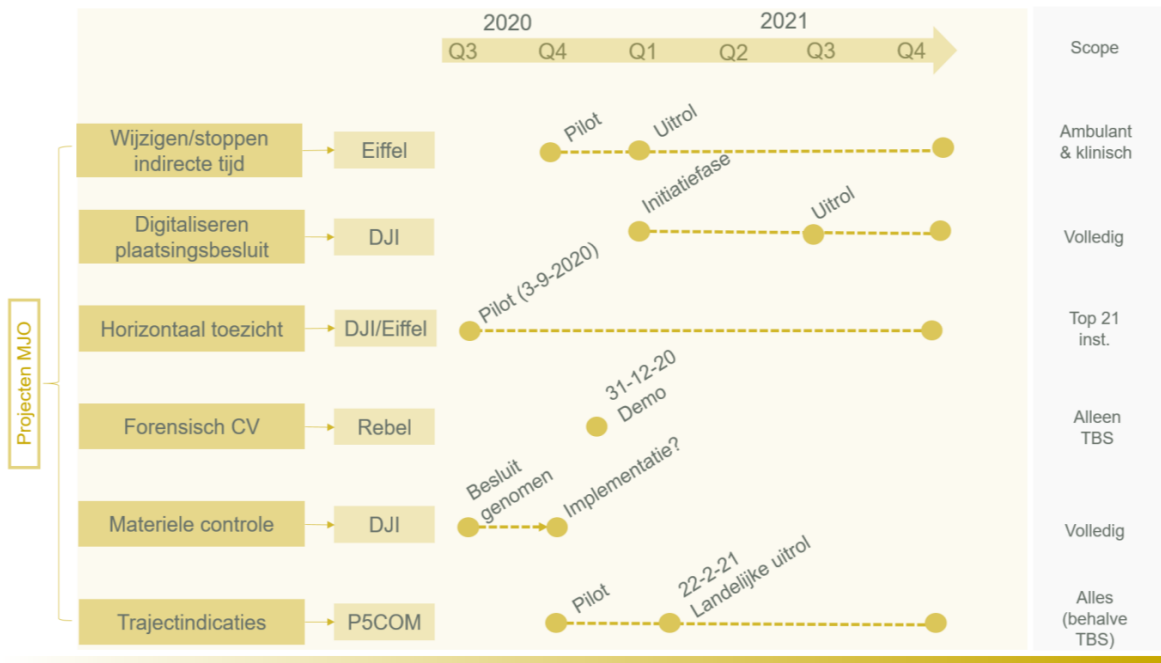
2020 2021

Q3 Q4 Q1 Q2 Q3 Q4

Scope

Projecten MJO

Wijzigen/stoppen indirecte tijd

Eiffel

Pilot

Uitrol

Ambulant & klinisch

Digitaliseren plaatsingsbesluit

DJI

Initiatiefase

Uitrol

Volledig

Horizontaal toezicht

DJI/Eiffel

Pilot (3-9-2020)

Top 21 inst.

Forensisch CV

Rebel

31-12-20 Demo

Alleen TBS

Materiele controle

DJI

Besluit genomen

Implementatie?

Volledig

Trajectindicaties

P5COM

Pilot

22-2-21 Landelijke uitrol

Alles (behalve TBS)